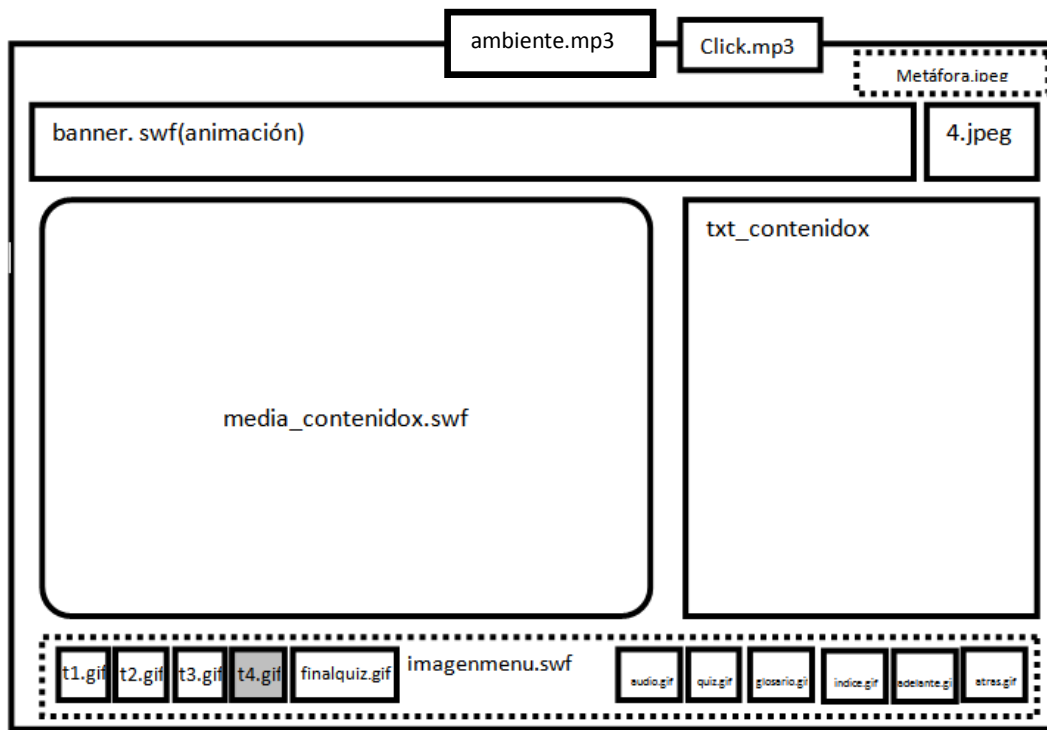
ambiente.mp3
Click.mp3
Metáfora.jpeg
banner. swf(animación)
4.jpeg
txt_contenidox
media_contenidox.swf
t1.gif
t2.gif
t3.gif
t4.gif
finalquiz.gif
imagenmenu.swf
audio.gif
quiz.gif
glosario.gif
indice.gif
adelante.gi
atras.gif